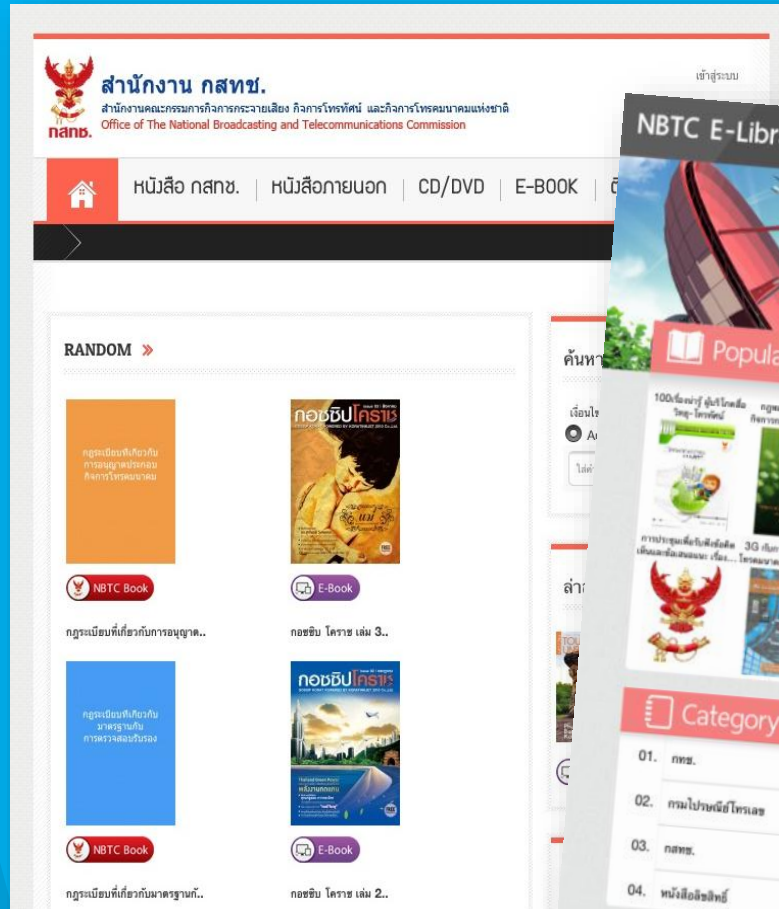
สำนักงาน กสทช.
สำนักงานคณะกรรมการกิจการกระจายเสียง กิจการโทรทัศน์ และกิจการโทรคมนาคมแห่งชาติ
Office of The National Broadcasting and Telecommunications Commission
กสทช.

เข้าสู่ระบบ

หนังสือ กสทช. | หนังสือภายนอก | CD/DVD | E-BOOK | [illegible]

RANDOM »

กฎระเบียบที่เกี่ยวกับการอนุญาตประกอบกิจการโทรคมนาคม

NBTC Book

กฎระเบียบที่เกี่ยวกับการอนุญาต..

กอซซิป โคราช

E-Book

กอซซิบ โคราช เล่ม 3..

กฎระเบียบที่เกี่ยวกับมาตรฐานกับการตรวจสอบรับรอง

NBTC Book

กฎระเบียบที่เกี่ยวกับมาตรฐาน..

กอซซิป โคราช

E-Book

กอซซิบ โคราช เล่ม 2..

ค้นหา

เงื่อนไข

A

ใส่

ล่า

NBTC E-Libr

Popula

100เรื่องน่ารู้ ผู้บริโภคสื่อ วิทยุ-โทรทัศน์

การประชุมเพื่อรับฟังข้อคิดเห็นและข้อเสนอแนะ เรื่อง...

3G กับ

Category

01. กทช.

02. กรมไปรษณีย์โทรเลข

03. กสทช.

04. หนังสือลิขสิทธิ์